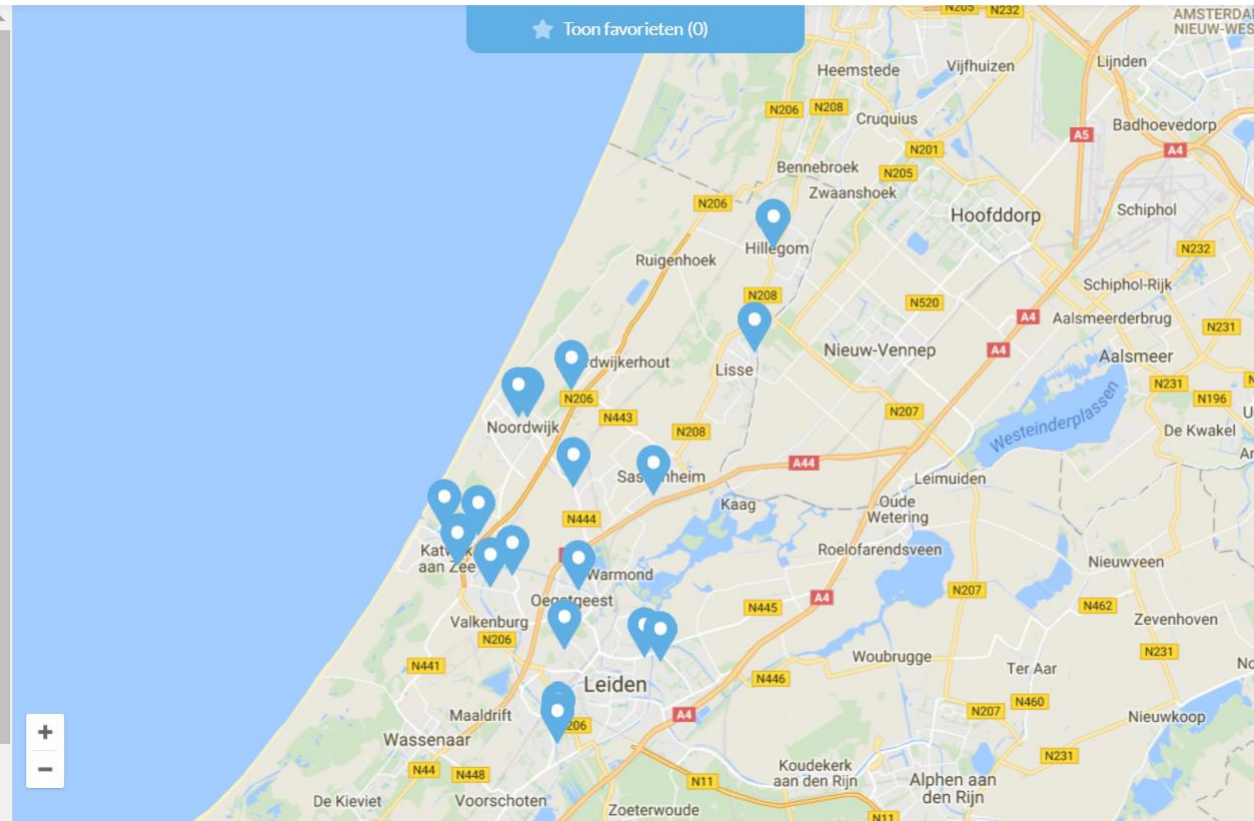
Toon favorieten (0)

N205 N232 AMSTERDAM NIEUW-WES
Heemstede Vijfhuizen Lijnden
N206 N208
Cruquius
A5 Badhoevedorp
Bennebroek N201 A4
N205
Zwaanshoek
N206 Hoofddorp Schiphol
Hillegom
Ruigenhoek N232
N208 Schiphol-Rijk
N520
A4 Aalsmeerderbrug N231
Nieuw-Vennep
rdwijkerhout A4 Aalsmeer
Lisse
N206 N231
N443 N207 N196
Noordwijk N208 Westeinderplassen De Kwakel
A44
Sassenheim Leimuiden
Oude
Kaag Wetering
N444
Katw
aan Zee Roelofarendsveen
Warmond Nieuwveen
Oegstgeest N207
N445 A4 N462 Zevenhoven
Valkenburg
N206 N231
N441 Woubrugge Ter Aar
Leiden N460
N446
Maaldrift A4 N207 Nieuwkoop
Wassenaar 206
N231
N44 N448 Koudekerk
aan den Rijn Alphen aan
N11 den Rijn
De Kieviet Voorschoten
Zoeterwoude N11
+
−